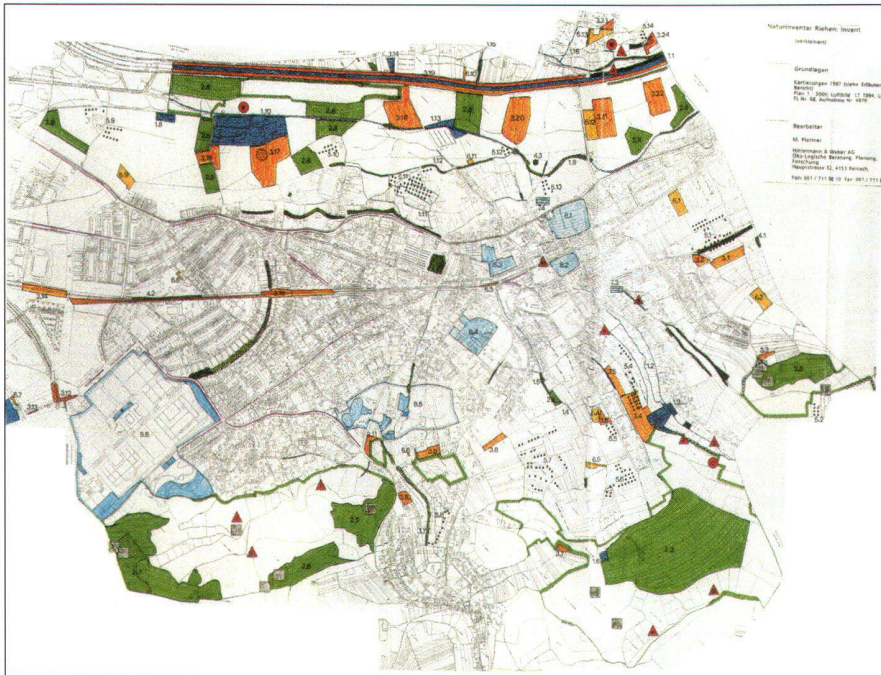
Naturinventar Riehen: Invent

Grundlagen

Kartierungen 1987 (siehe Erläuter. Bericht)
Plan 1 : 5000; Luftbild LT 1984; L
Fl. Nr. 68, Aufnahme Nr. 4879

Bearbeiter

M. Plattner

Hintermann & Weber AG
Öko-Logische Beratung, Planung, Forschung
Hauptstrasse 52, 4153 Reinach

Tel. 061 / 711 96 12 Fax 061 / 711 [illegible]

3.4
3.6
3.10
3.16
3.17
3.20
3.21
3.22
2.6
2.8
2.5
2.9
2.3
5.8
6.1
6.2
6.3
6.4
6.5
4.1
4.2
1.5
1.6
1.8
1.10
1.11
1.12
1.13
5.13
5.5
5.7
8.5
3.8